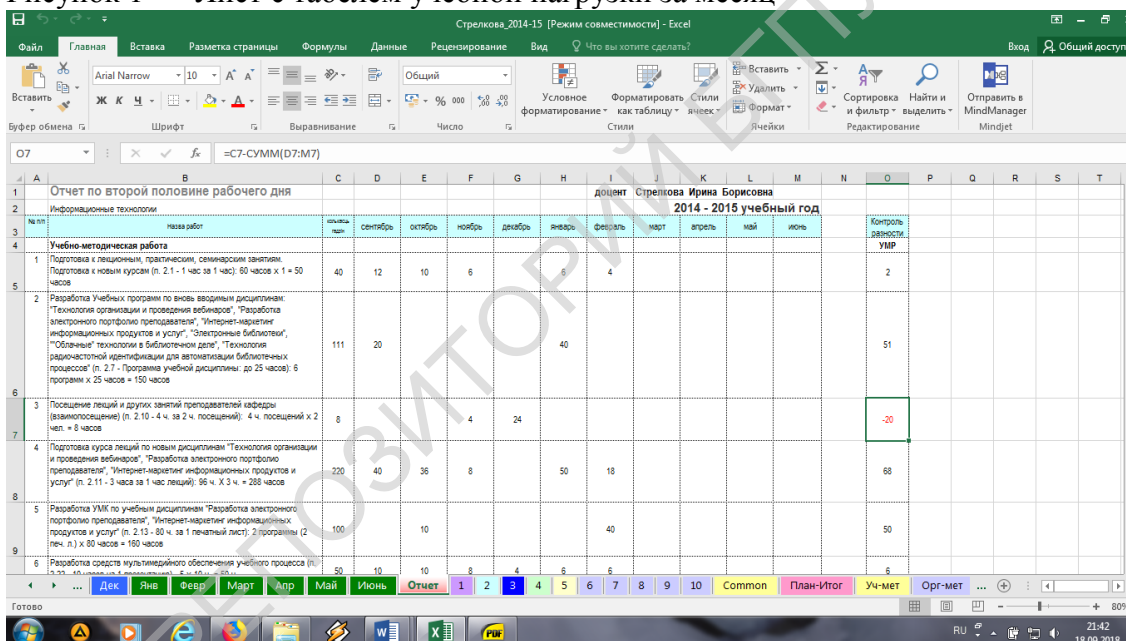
Рисунок 4 — Лист с табелем учебной нагрузки за месяц

Стрелкова_2014-15 [Режим совместимости] - Excel

Файл Главная Вставка Разметка страницы Формулы Данные Рецензирование Вид Что вы хотите сделать? Вход Общий доступ

Вставить Буфер обмена Arial Narrow 10 Шрифт Выравнивание Общий Число Условное форматирование Форматировать как таблицу Стили ячеек Стили Вставить Удалить Формат Ячейки Сортировка и фильтр Найти и выделить Редактирование Отправить в MindManager Mindjet

O7 $f_x$ =C7-СУММ(D7:M7)

| | A | B | C | D | E | F | G | H | I | J | K | L | M | N | O |
|---|---|---|---|---|---|---|---|---|---|---|---|---|---|---|---|
| 1 | | Отчет по второй половине рабочего дня | | | | | | | доцент | Стрелкова | Ирина | Борисовна | | | |
| 2 | | Информационные технологии | | | | | | | 2014 - 2015 учебный год | | | | | | |
| 3 | № п/п | Назва работ | кол-во часов в год | сентябрь | октябрь | ноябрь | декабрь | январь | февраль | март | апрель | май | июнь | | Контроль разности |
| 4 | | Учебно-методическая работа | | | | | | | | | | | | | УМР |
| 5 | 1 | Подготовка к лекционным, практическим, семинарским занятиям. Подготовка к новым курсам (п. 2.1 - 1 час за 1 час): 60 часов х 1 = 50 часов | 40 | 12 | 10 | 6 | | 6 | 4 | | | | | | 2 |
| 6 | 2 | Разработка Учебных программ по вновь вводимым дисциплинам: "Технология организации и проведения вебинаров", "Разработка электронного портфолио преподавателя", "Интернет-маркетинг информационных продуктов и услуг", "Электронные библиотеки", ""Облачные" технологии в библиотечном деле", "Технология радиочастотной идентификации для автоматизации библиотечных процессов" (п. 2.7 - Программа учебной дисциплины: до 25 часов): 6 программ х 25 часов = 150 часов | 111 | 20 | | | | 40 | | | | | | | 51 |
| 7 | 3 | Посещение лекций и других занятий преподавателей кафедры (взаимопосещение) (п. 2.10 - 4 ч. за 2 ч. посещений): 4 ч. посещений х 2 чел. = 8 часов | 8 | | | 4 | 24 | | | | | | | | -20 |
| 8 | 4 | Подготовка курса лекций по новым дисциплинам "Технология организации и проведения вебинаров", "Разработка электронного портфолио преподавателя", "Интернет-маркетинг информационных продуктов и услуг" (п. 2.11 - 3 часа за 1 час лекций): 96 ч. Х 3 ч. = 288 часов | 220 | 40 | 36 | 8 | | 50 | 18 | | | | | | 68 |
| 9 | 5 | Разработка УМК по учебным дисциплинам "Разработка электронного портфолио преподавателя", "Интернет-маркетинг информационных продуктов и услуг" (п. 2.13 - 80 ч. за 1 печатный лист): 2 программы (2 печ. л.) х 80 часов = 160 часов | 100 | | 10 | | | | 40 | | | | | | 50 |
| | 6 | Разработка средств мультимедийного обеспечения учебного процесса (п. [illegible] | 50 | 10 | 10 | 8 | 4 | 6 | 6 | | | | | | 6 |

... Дек Янв Февр Март Апр Май Июнь Отчет 1 2 3 4 5 6 7 8 9 10 Common План-Итог Уч-мет Орг-мет ...

Готово

RU 21:42 18.09.2018